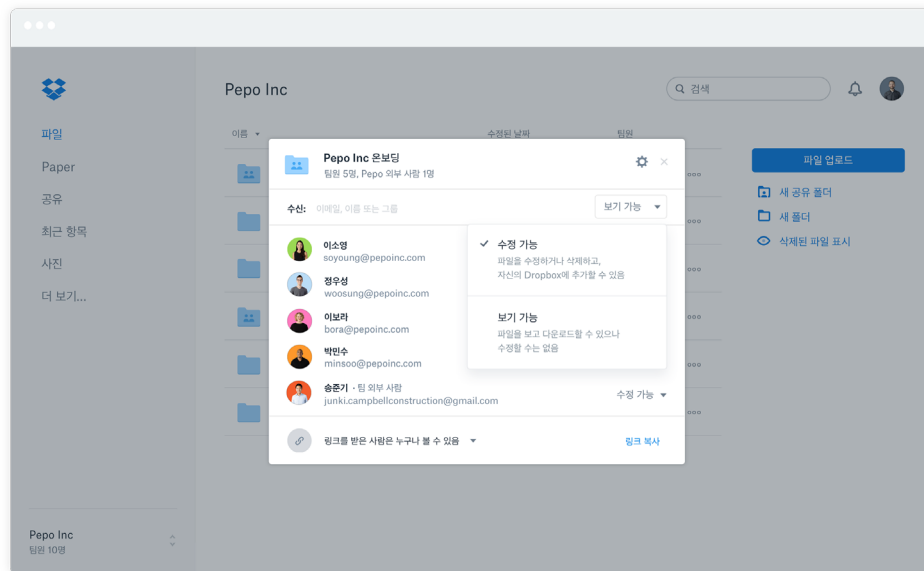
파일
Paper
공유
최근 항목
사진
더 보기...

Pepo Inc
팀원 10명

Pepo Inc

검색

이름
수정된 날짜
팀원

파일 업로드
새 공유 폴더
새 폴더
삭제된 파일 표시

Pepo Inc 온보딩
팀원 5명, Pepo 외부 사람 1명

수신: 이메일, 이름 또는 그룹
보기 가능

이소영
soyoung@pepoinc.com
정우성
woosung@pepoinc.com
이보라
bora@pepoinc.com
박민수
minsoo@pepoinc.com
송준기 · 팀 외부 사람
junki.campbellconstruction@gmail.com
수정 가능

✓ 수정 가능
파일을 수정하거나 삭제하고, 자신의 Dropbox에 추가할 수 있음

보기 가능
파일을 보고 다운로드할 수 있으나 수정할 수는 없음

링크를 받은 사람은 누구나 볼 수 있음
링크 복사